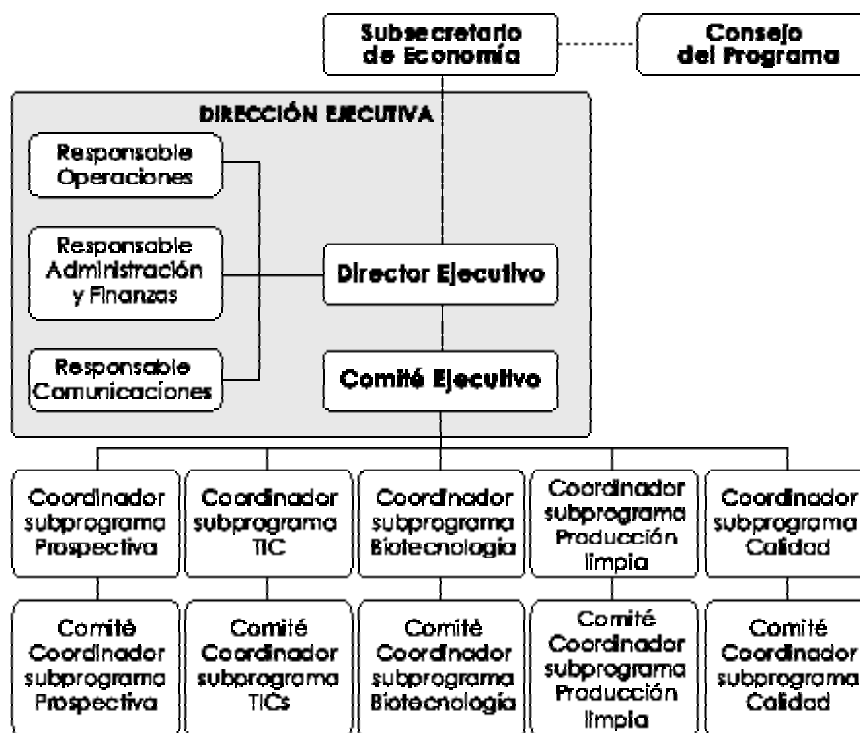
Subsecretario de Economía

Consejo del Programa

DIRECCIÓN EJECUTIVA

Responsable Operaciones

Responsable Administración y Finanzas

Responsable Comunicaciones

Director Ejecutivo

Comité Ejecutivo

Coordinador subprograma Prospectiva

Coordinador subprograma TIC

Coordinador subprograma Biotecnología

Coordinador subprograma Producción limpia

Coordinador subprograma Calidad

Comité Coordinador subprograma Prospectiva

Comité Coordinador subprograma TICs

Comité Coordinador subprograma Biotecnología

Comité Coordinador subprograma Producción limpia

Comité Coordinador subprograma Calidad